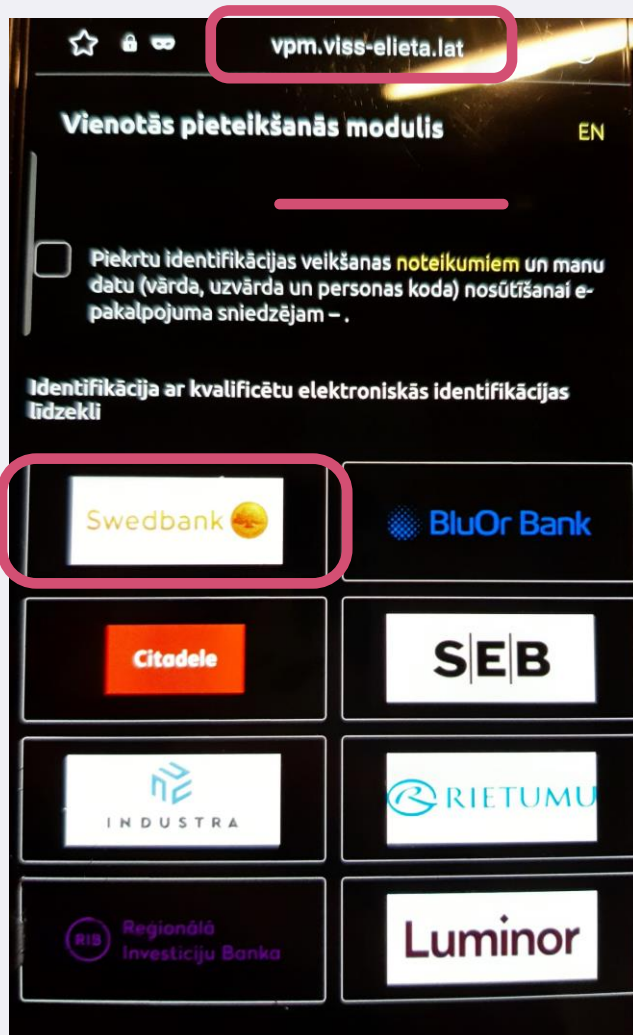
vpm.viss-elieta.lat

Vienotās pieteikšanās modulis

EN

Piekrtu identifikācijas veikšanas noteikumiem un manu datu (vārda, uzvārda un personas koda) nosūtīšanai e-pakalpojuma sniedzējam – .

Identifikācija ar kvalificētu elektroniskās identifikācijas līdzekli

Swedbank

BluOr Bank

Citadele

SEB

INDUSTRA

RIETUMU

RIB Reģionālā Investīciju Banka

Luminor